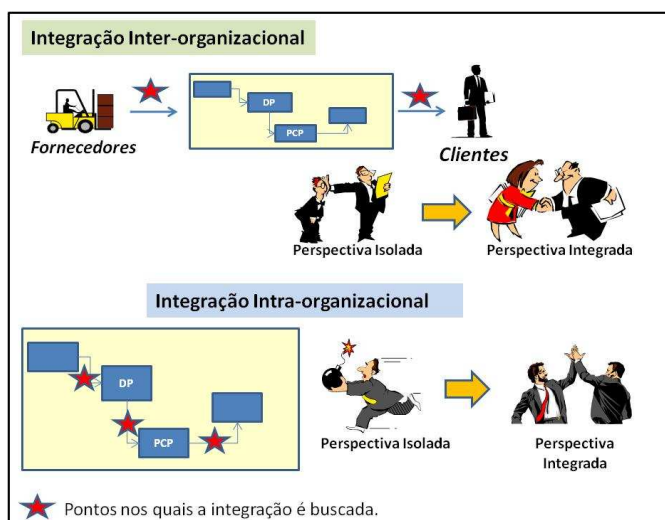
Integração Inter-organizacional

DP

PCP

Fornecedores

Clientes

Perspectiva Isolada

Perspectiva Integrada

Integração Intra-organizacional

DP

PCP

Perspectiva Isolada

Perspectiva Integrada

Pontos nos quais a integração é buscada.